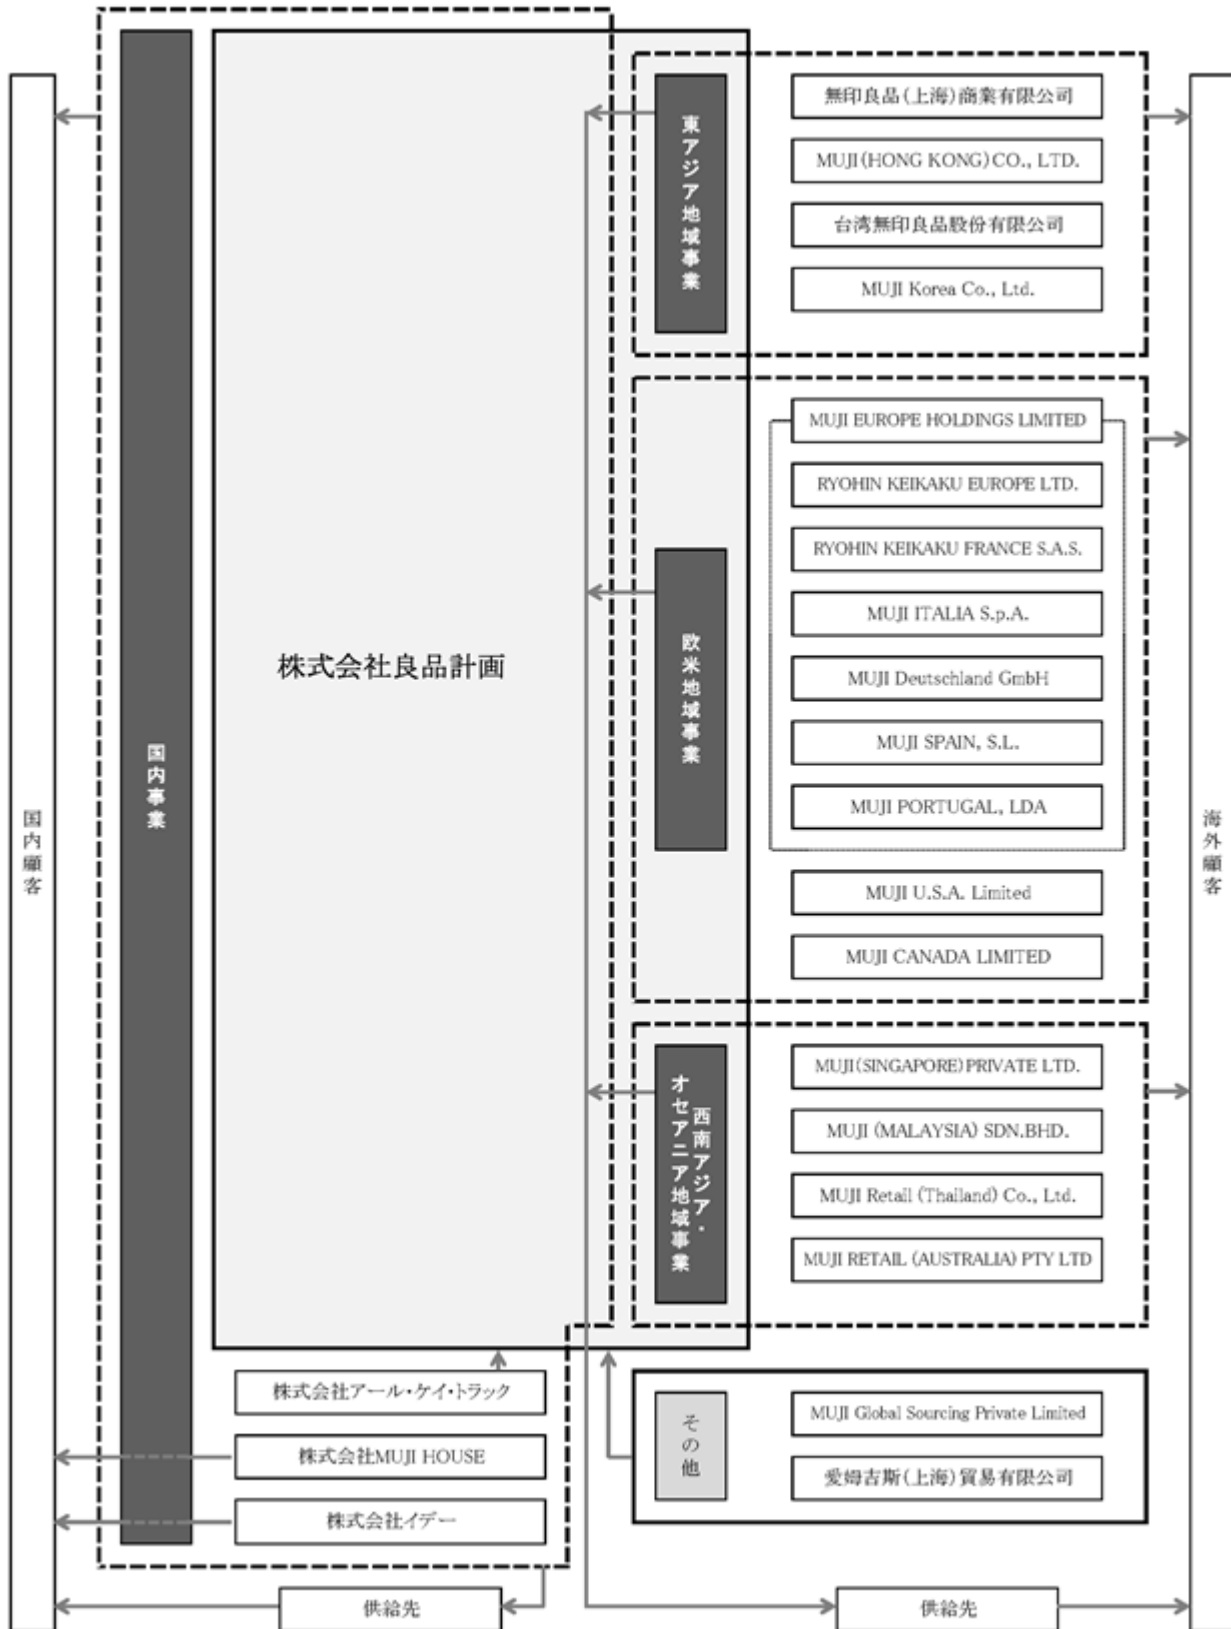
国内顧客

国内事業

株式会社良品計画

東アジア地域事業

無印良品(上海)商業有限公司

MUJI (HONG KONG) CO., LTD.

台湾無印良品股份有限公司

MUJI Korea Co., Ltd.

欧米地域事業

MUJI EUROPE HOLDINGS LIMITED

RYOHIN KEIKAKU EUROPE LTD.

RYOHIN KEIKAKU FRANCE S.A.S.

MUJI ITALIA S.p.A.

MUJI Deutschland GmbH

MUJI SPAIN, S.L.

MUJI PORTUGAL, LDA

MUJI U.S.A. Limited

MUJI CANADA LIMITED

西南アジア・オセアニア地域事業

MUJI (SINGAPORE) PRIVATE LTD.

MUJI (MALAYSIA) SDN.BHD.

MUJI Retail (Thailand) Co., Ltd.

MUJI RETAIL (AUSTRALIA) PTY LTD

海外顧客

株式会社アール・ケイ・トラック

株式会社MUJI HOUSE

株式会社イデー

その他

MUJI Global Sourcing Private Limited

愛姆吉斯(上海)貿易有限公司

供給先

供給先